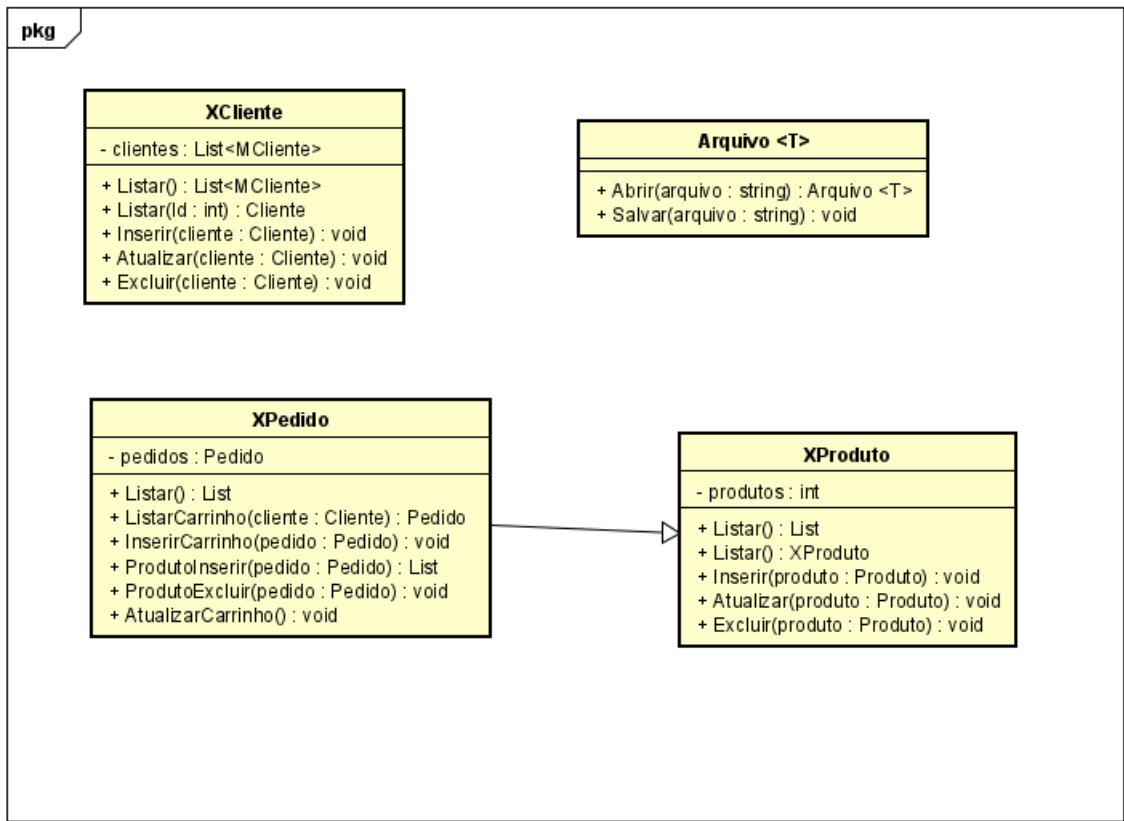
pkg

XCliente

- clientes : List<MCliente>

+ Listar() : List<MCliente>
+ Listar(Id : int) : Cliente
+ Inserir(cliente : Cliente) : void
+ Atualizar(cliente : Cliente) : void
+ Excluir(cliente : Cliente) : void

Arquivo <T>

+ Abrir(arquivo : string) : Arquivo <T>
+ Salvar(arquivo : string) : void

XPedido

- pedidos : Pedido

+ Listar() : List
+ ListarCarrinho(cliente : Cliente) : Pedido
+ InserirCarrinho(pedido : Pedido) : void
+ ProdutoInserir(pedido : Pedido) : List
+ ProdutoExcluir(pedido : Pedido) : void
+ AtualizarCarrinho() : void

XProduto

- produtos : int

+ Listar() : List
+ Listar() : XProduto
+ Inserir(produto : Produto) : void
+ Atualizar(produto : Produto) : void
+ Excluir(produto : Produto) : void